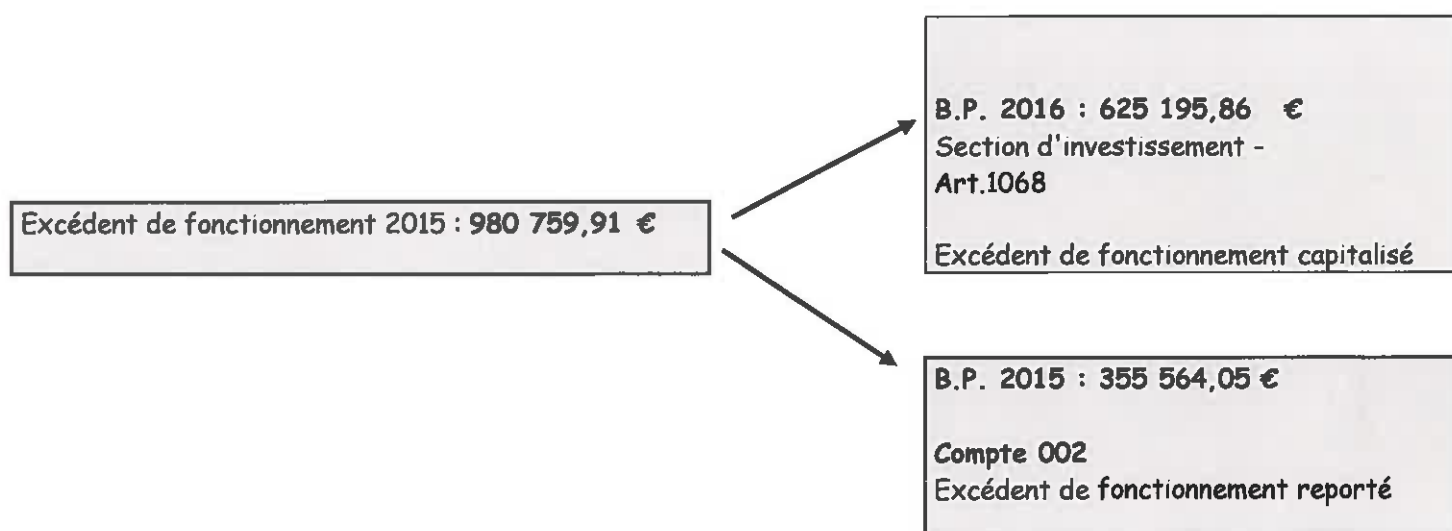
Excédent de fonctionnement 2015 : 980 759,91 €

B.P. 2016 : 625 195,86 €
Section d'investissement -
Art.1068

Excédent de fonctionnement capitalisé

B.P. 2015 : 355 564,05 €

Compte 002
Excédent de fonctionnement reporté